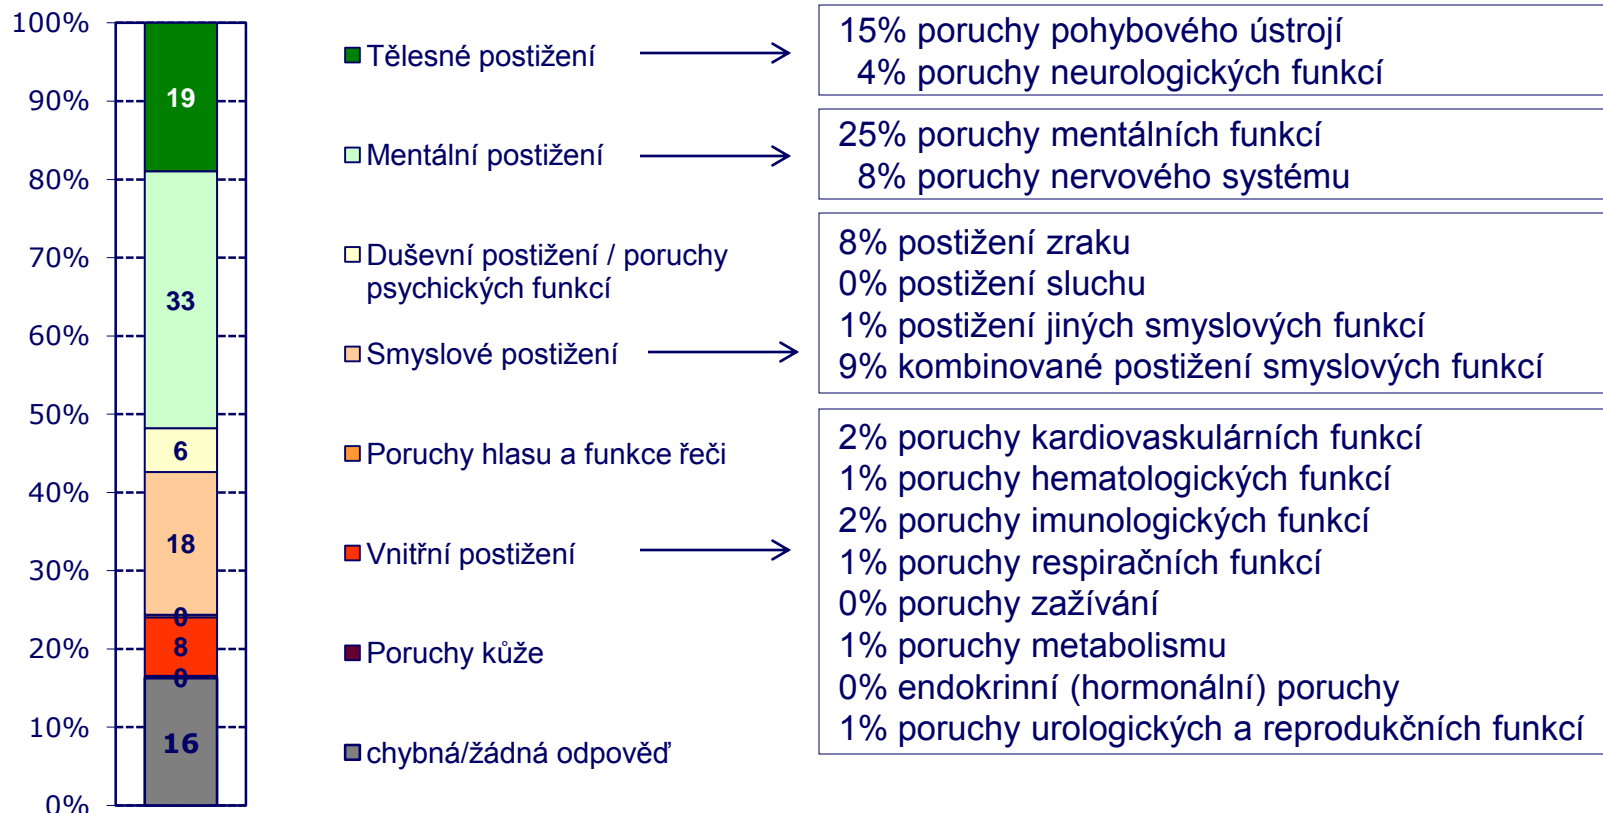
100%
90%
80%
70%
60%
50%
40%
30%
20%
10%
0%

19
33
6
18
0
8
0
16

Tělesné postižení
Mentální postižení
Duševní postižení / poruchy psychických funkcí
Smyslové postižení
Poruchy hlasu a funkce řeči
Vnitřní postižení
Poruchy kůže
chybná/žádná odpověď

15% poruchy pohybového ústrojí
4% poruchy neurologických funkcí

25% poruchy mentálních funkcí
8% poruchy nervového systému

8% postižení zraku
0% postižení sluchu
1% postižení jiných smyslových funkcí
9% kombinované postižení smyslových funkcí

2% poruchy kardiovaskulárních funkcí
1% poruchy hematologických funkcí
2% poruchy imunologických funkcí
1% poruchy respiračních funkcí
0% poruchy zažívání
1% poruchy metabolismu
0% endokrinní (hormonální) poruchy
1% poruchy urologických a reprodukčních funkcí